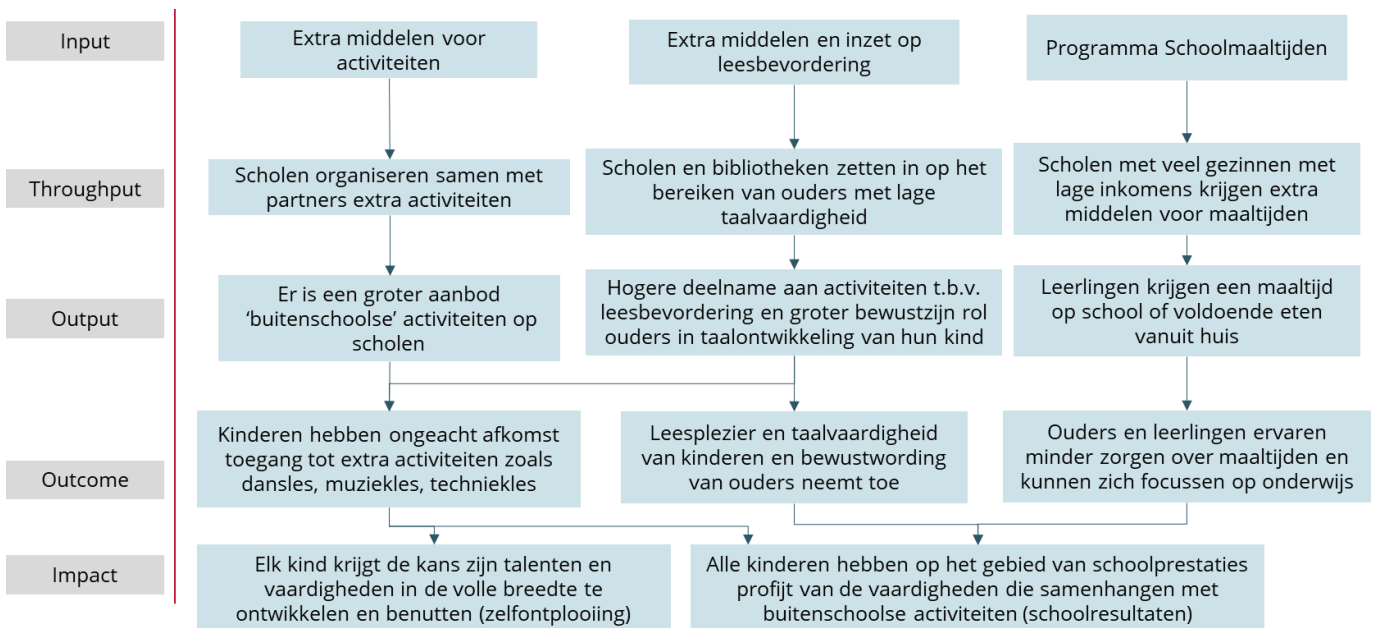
Input

Extra middelen voor activiteiten

Extra middelen en inzet op leesbevordering

Programma Schoolmaaltijden

Throughput

Scholen organiseren samen met partners extra activiteiten

Scholen en bibliotheken zetten in op het bereiken van ouders met lage taalvaardigheid

Scholen met veel gezinnen met lage inkomens krijgen extra middelen voor maaltijden

Output

Er is een groter aanbod 'buitenschoolse' activiteiten op scholen

Hogere deelname aan activiteiten t.b.v. leesbevordering en groter bewustzijn rol ouders in taalontwikkeling van hun kind

Leerlingen krijgen een maaltijd op school of voldoende eten vanuit huis

Outcome

Kinderen hebben ongeacht afkomst toegang tot extra activiteiten zoals dansles, muziekles, techniekles

Leesplezier en taalvaardigheid van kinderen en bewustwording van ouders neemt toe

Ouders en leerlingen ervaren minder zorgen over maaltijden en kunnen zich focussen op onderwijs

Impact

Elk kind krijgt de kans zijn talenten en vaardigheden in de volle breedte te ontwikkelen en benutten (zelfontplooiing)

Alle kinderen hebben op het gebied van schoolprestaties profijt van de vaardigheden die samenhangen met buitenschoolse activiteiten (schoolresultaten)